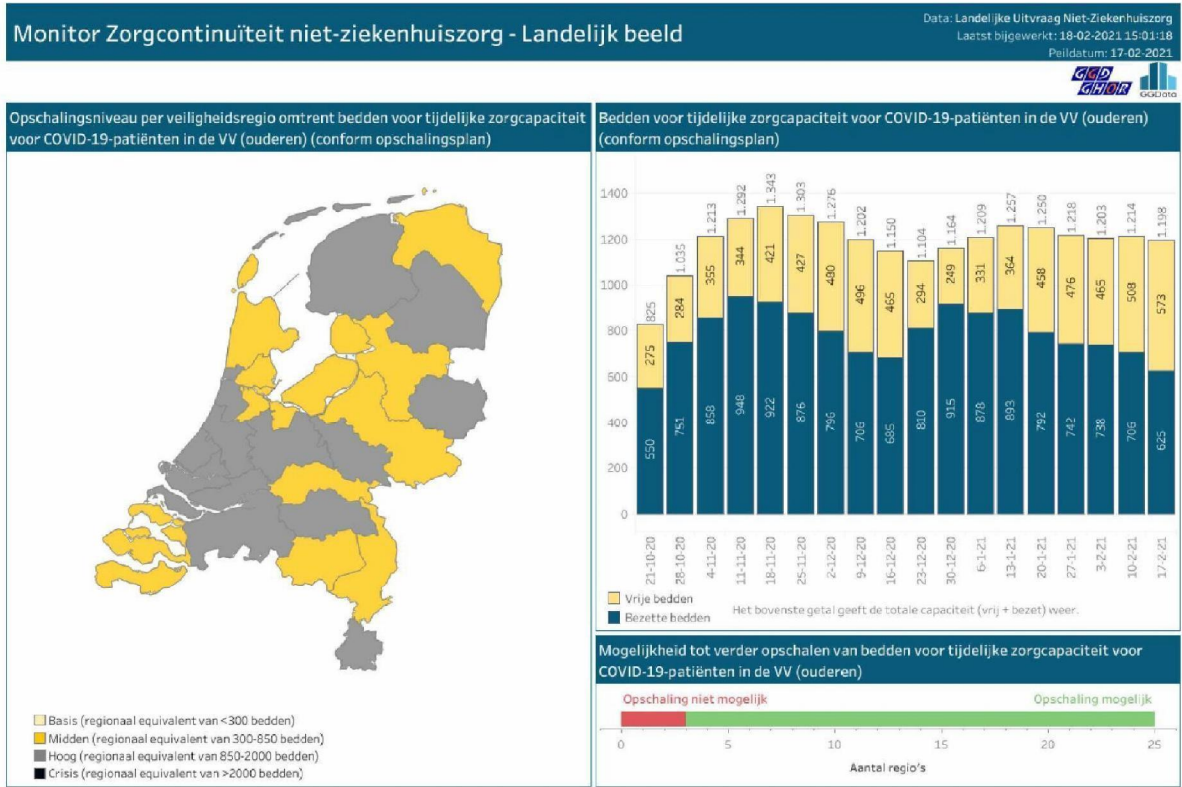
Monitor Zorgcontinuïteit niet-ziekenhuiszorg - Landelijk beeld

Data: Landelijke Uitvraag Niet-Ziekenhuiszorg
Laatst bijgewerkt: 18-02-2021 15:01:18
Peildatum: 17-02-2021

GGD GHOR GGData

Opschalingsniveau per veiligheidsregio omtrent bedden voor tijdelijke zorgcapaciteit voor COVID-19-patiënten in de VV (ouderen) (conform opschalingsplan)

Basis (regionaal equivalent van <300 bedden)
Midden (regionaal equivalent van 300-850 bedden)
Hoog (regionaal equivalent van 850-2000 bedden)
Crisis (regionaal equivalent van >2000 bedden)

Bedden voor tijdelijke zorgcapaciteit voor COVID-19-patiënten in de VV (ouderen) (conform opschalingsplan)

| Datum | Bezette bedden | Vrije bedden | Totaal |
|---|---|---|---|
| 21-10-20 | 550 | 275 | 825 |
| 28-10-20 | 751 | 284 | 1.035 |
| 4-11-20 | 858 | 355 | 1.213 |
| 11-11-20 | 948 | 344 | 1.292 |
| 18-11-20 | 922 | 421 | 1.343 |
| 25-11-20 | 876 | 427 | 1.303 |
| 2-12-20 | 796 | 480 | 1.276 |
| 9-12-20 | 706 | 496 | 1.202 |
| 16-12-20 | 685 | 465 | 1.150 |
| 23-12-20 | 810 | 294 | 1.104 |
| 30-12-20 | 915 | 249 | 1.164 |
| 6-1-21 | 878 | 331 | 1.209 |
| 13-1-21 | 893 | 364 | 1.257 |
| 20-1-21 | 792 | 458 | 1.250 |
| 27-1-21 | 742 | 476 | 1.218 |
| 3-2-21 | 738 | 465 | 1.203 |
| 10-2-21 | 706 | 508 | 1.214 |
| 17-2-21 | 625 | 573 | 1.198 |

0 200 400 600 800 1000 1200 1400

Vrije bedden
Bezette bedden
Het bovenste getal geeft de totale capaciteit (vrij + bezet) weer.

Mogelijkheid tot verder opschalen van bedden voor tijdelijke zorgcapaciteit voor COVID-19-patiënten in de VV (ouderen)

Opschaling niet mogelijk
Opschaling mogelijk
0 5 10 15 20 25
Aantal regio's